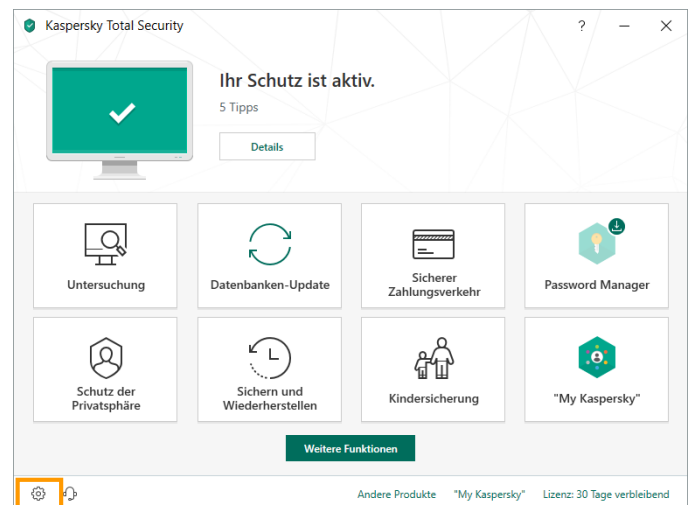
Kaspersky Total Security

?

Ihr Schutz ist aktiv.

5 Tipps

Details

Untersuchung

Datenbanken-Update

Sicherer Zahlungsverkehr

Password Manager

Schutz der Privatsphäre

Sichern und Wiederherstellen

Kindersicherung

"My Kaspersky"

Weitere Funktionen

Andere Produkte "My Kaspersky" Lizenz: 30 Tage verbleibend